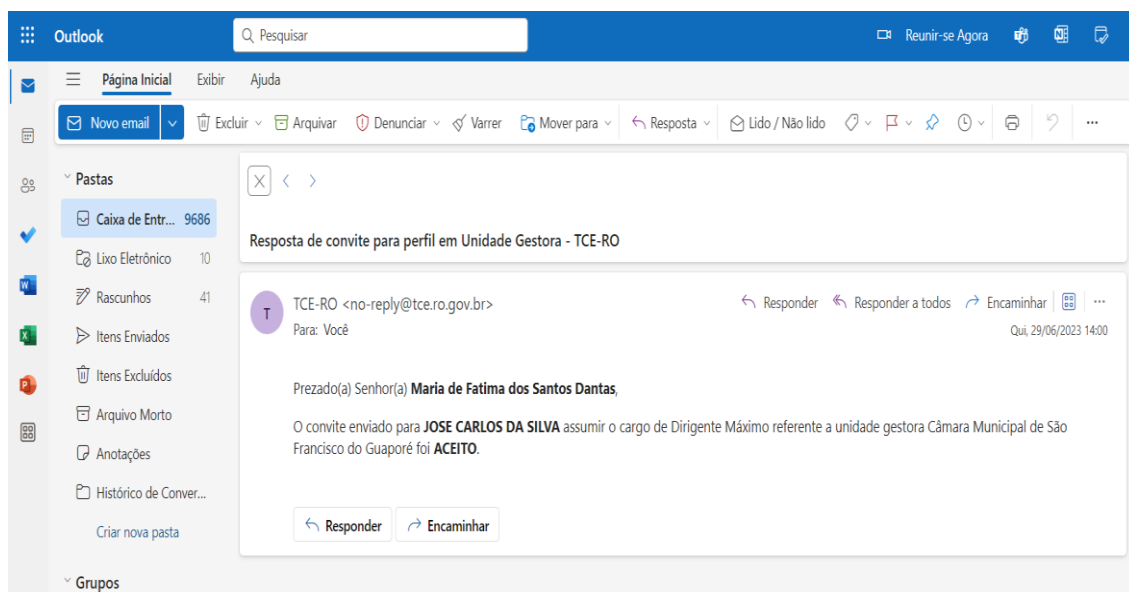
Outlook

Pesquisar

Reunir-se Agora

Página Inicial Exibir Ajuda

Novo email

Excluir Arquivar Denunciar Varrer Mover para Resposta Lido / Não lido

Pastas

Caixa de Entr... 9686

Lixo Eletrônico 10

Rascunhos 41

Itens Enviados

Itens Excluídos

Arquivo Morto

Anotações

Histórico de Conver...

Criar nova pasta

Grupos

Resposta de convite para perfil em Unidade Gestora - TCE-RO

T

TCE-RO <no-reply@tce.ro.gov.br>

Para: Você

Responder Responder a todos Encaminhar

Qui, 29/06/2023 14:00

Prezado(a) Senhor(a) **Maria de Fatima dos Santos Dantas**,

O convite enviado para **JOSE CARLOS DA SILVA** assumir o cargo de Dirigente Máximo referente a unidade gestora Câmara Municipal de São Francisco do Guaporé foi **ACEITO**.

Responder Encaminhar